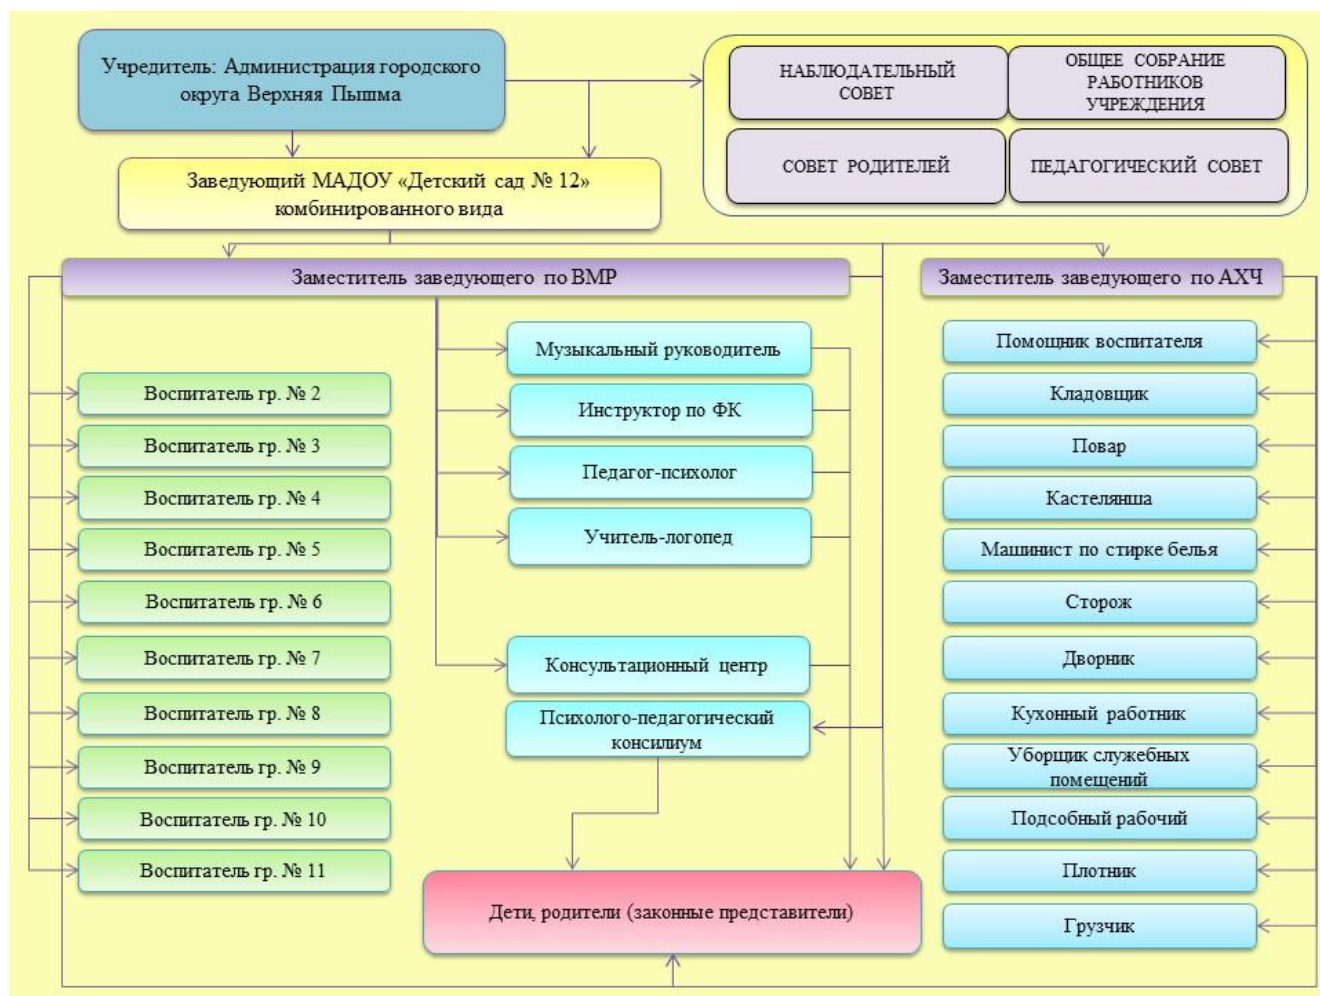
Учредитель: Администрация городского округа Верхняя Пышма

НАБЛЮДАТЕЛЬНЫЙ СОВЕТ

ОБЩЕЕ СОБРАНИЕ РАБОТНИКОВ УЧРЕЖДЕНИЯ

СОВЕТ РОДИТЕЛЕЙ

ПЕДАГОГИЧЕСКИЙ СОВЕТ

Заведующий МАДОУ «Детский сад № 12» комбинированного вида

Заместитель заведующего по ВМР

Заместитель заведующего по АХЧ

Воспитатель гр. № 2

Воспитатель гр. № 3

Воспитатель гр. № 4

Воспитатель гр. № 5

Воспитатель гр. № 6

Воспитатель гр. № 7

Воспитатель гр. № 8

Воспитатель гр. № 9

Воспитатель гр. № 10

Воспитатель гр. № 11

Музыкальный руководитель

Инструктор по ФК

Педагог-психолог

Учитель-логопед

Консультационный центр

Психолого-педагогический консилиум

Дети, родители (законные представители)

Помощник воспитателя

Кладовщик

Повар

Кастелянша

Машинист по стирке белья

Сторож

Дворник

Кухонный работник

Уборщик служебных помещений

Подсобный рабочий

Плотник

Грузчик